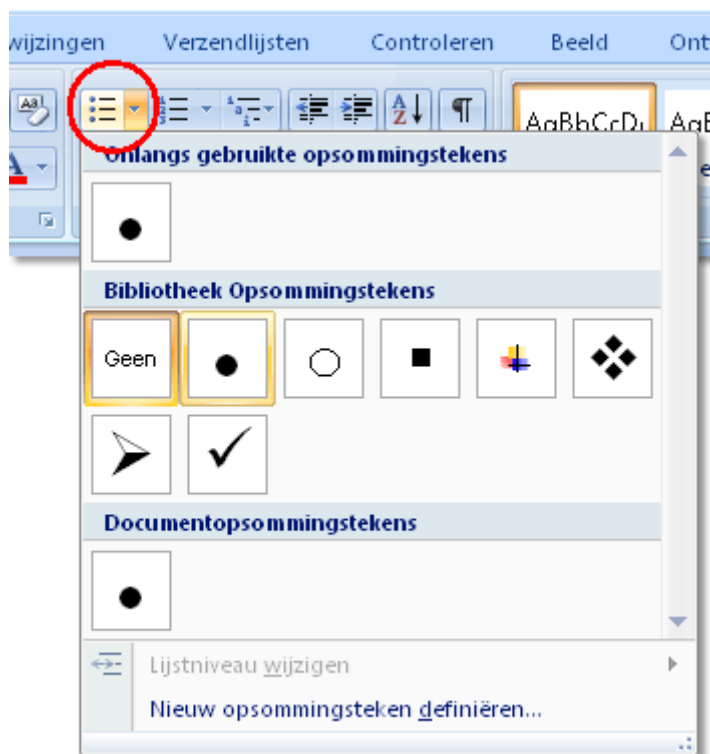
wijzingen Verzendlijsten Controleren Beeld Ont

AaBbCcDı AaB

Onlangs gebruikte opsommingstekens

Bibliotheek Opsommingstekens

Geen

Documentopsommingstekens

Lijstniveau wijzigen

Nieuw opsommingsteken definiëren...